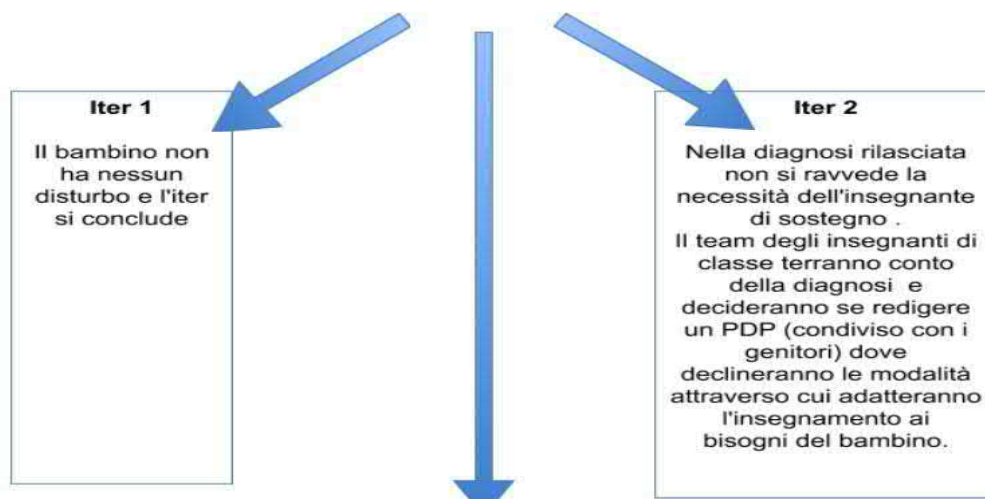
Iter 1

Il bambino non ha nessun disturbo e l'iter si conclude

Iter 2

Nella diagnosi rilasciata non si ravvede la necessità dell'insegnante di sostegno .
Il team degli insegnanti di classe terranno conto della diagnosi e decideranno se redigere un PDP (condiviso con i genitori) dove declineranno le modalità attraverso cui adatteranno l'insegnamento ai bisogni del bambino.